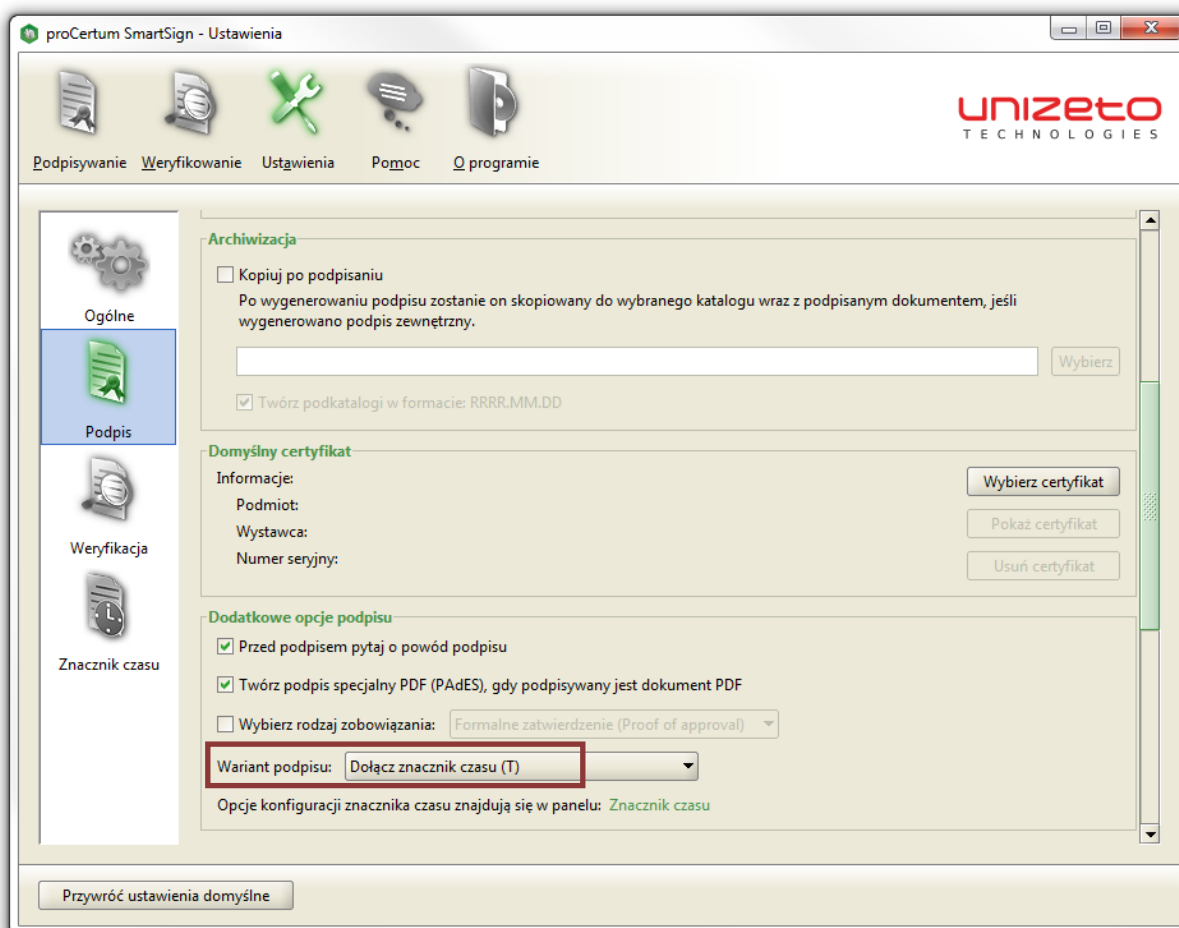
proCertum SmartSign - Ustawienia

Podpisywanie Weryfikowanie Ustawienia Pomoc O programie

UNIZETO TECHNOLOGIES

Ogólne

Podpis

Weryfikacja

Znacznik czasu

Archiwizacja

Kopiuj po podpisaniu

Po wygenerowaniu podpisu zostanie on skopiowany do wybranego katalogu wraz z podpisanym dokumentem, jeśli wygenerowano podpis zewnętrzny.

Wybierz

Twórz podkatalogi w formacie: RRRR.MM.DD

Domyślny certyfikat

Informacje:

Podmiot:

Wystawca:

Numer seryjny:

Wybierz certyfikat

Pokaż certyfikat

Usuń certyfikat

Dodatkowe opcje podpisu

Przed podpisem pytaj o powód podpisu

Twórz podpis specjalny PDF (PAdES), gdy podpisywany jest dokument PDF

Wybierz rodzaj zobowiązania: Formalne zatwierdzenie (Proof of approval)

Wariant podpisu: Dołącz znacznik czasu (T)

Opcje konfiguracji znacznika czasu znajdują się w panelu: Znacznik czasu

Przywróć ustawienia domyślne